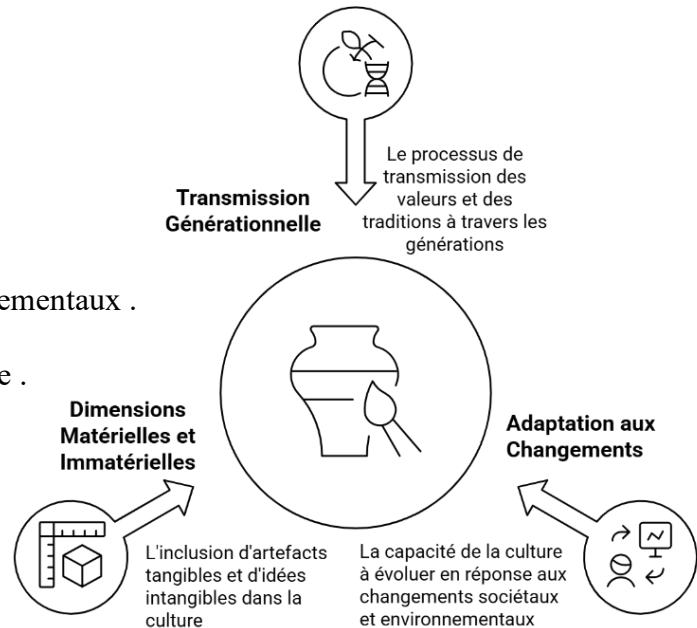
Transmission Générationnelle

Le processus de transmission des valeurs et des traditions à travers les générations

ementaux .

e .

Dimensions Matérielles et Immatérielles

L'inclusion d'artefacts tangibles et d'idées intangibles dans la culture

Adaptation aux Changements

La capacité de la culture à évoluer en réponse aux changements sociétaux et environnementaux